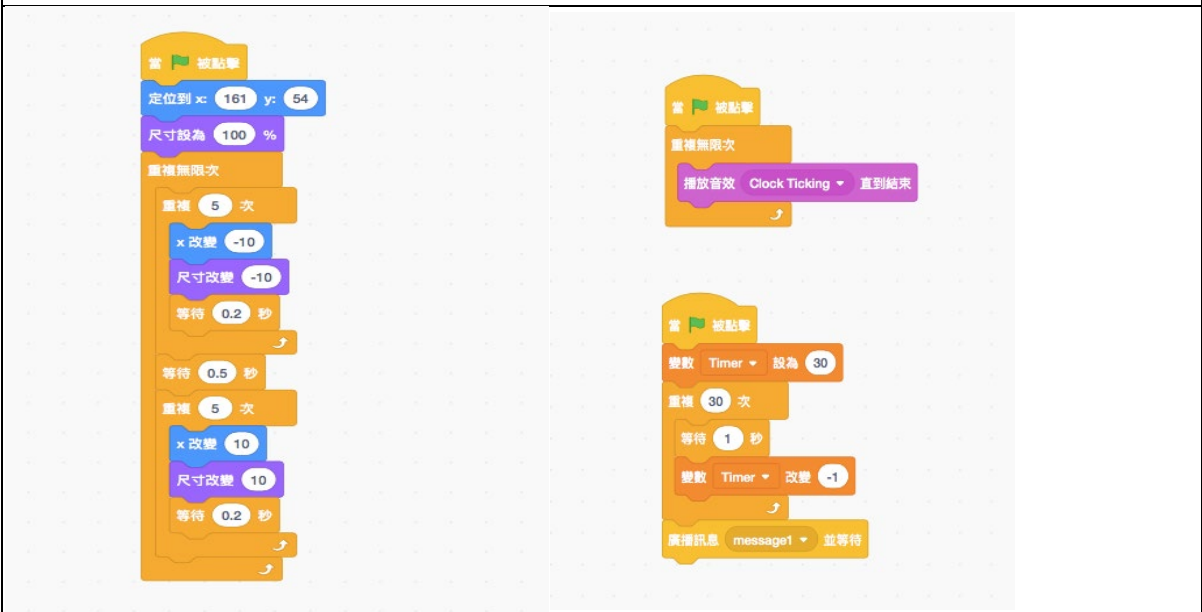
當 被點擊
定位到 x: 161 y: 54
尺寸設為 100 %
重複無限次
重複 5 次
x 改變 -10
尺寸改變 -10
等待 0.2 秒
等待 0.5 秒
重複 5 次
x 改變 10
尺寸改變 10
等待 0.2 秒

當 被點擊
重複無限次
播放音效 Clock Ticking 直到結束

當 被點擊
變數 Timer 設為 30
重複 30 次
等待 1 秒
變數 Timer 改變 -1
廣播訊息 message1 並等待